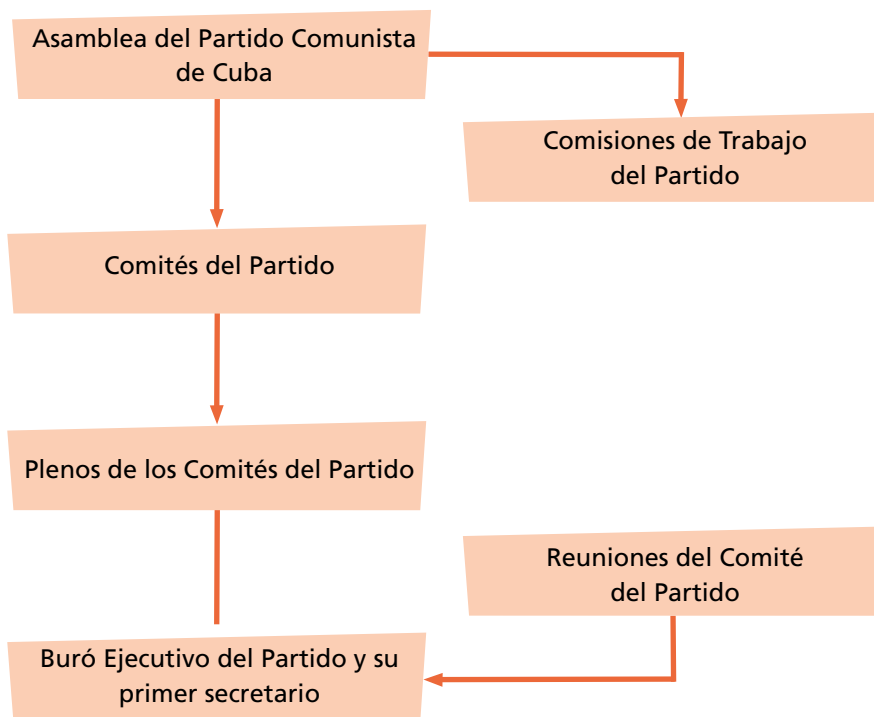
Asamblea del Partido Comunista de Cuba

Comisiones de Trabajo del Partido

Comités del Partido

Plenos de los Comités del Partido

Reuniones del Comité del Partido

Buró Ejecutivo del Partido y su primer secretario